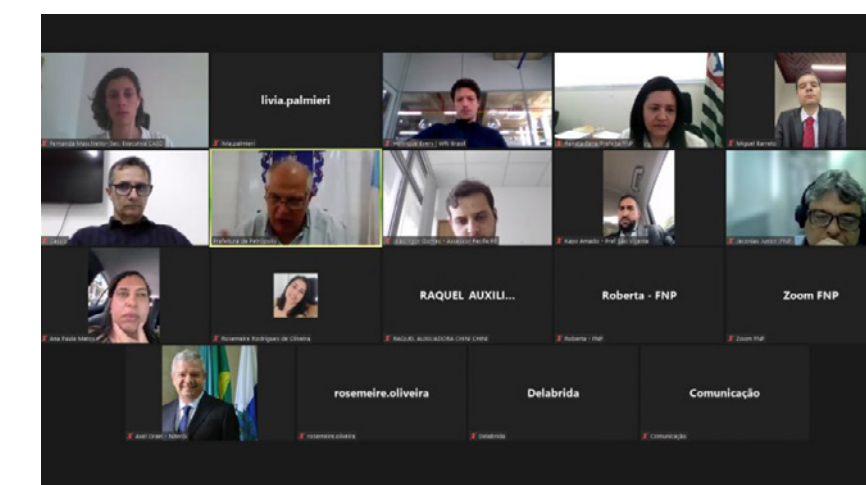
livia.palmieri

RAQUEL AUXILI...

Roberta - FNP

Zoom FNP

rosemeire.oliveira

Delabrida

Comunicação

Fernanda Maschietto (Sec. Executiva CAB)
livia.palmieri
Henrique Evers | WRI Brasil
Renata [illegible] Prefeitura FNP
Miguel Barreto
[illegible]
Prefeitura de Petrópolis
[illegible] - Assessor Pacto FNP
Kaio Amado - Pref São Vicente
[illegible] Junior FNP
Ana Paula Matos
Rosemeire Rodrigues de Oliveira
RAQUEL AUXILIADORA CHINI CHINI
Roberta - FNP
Zoom FNP
Axel Grael | Niterói
rosemeire.oliveira
Delabrida
Comunicação